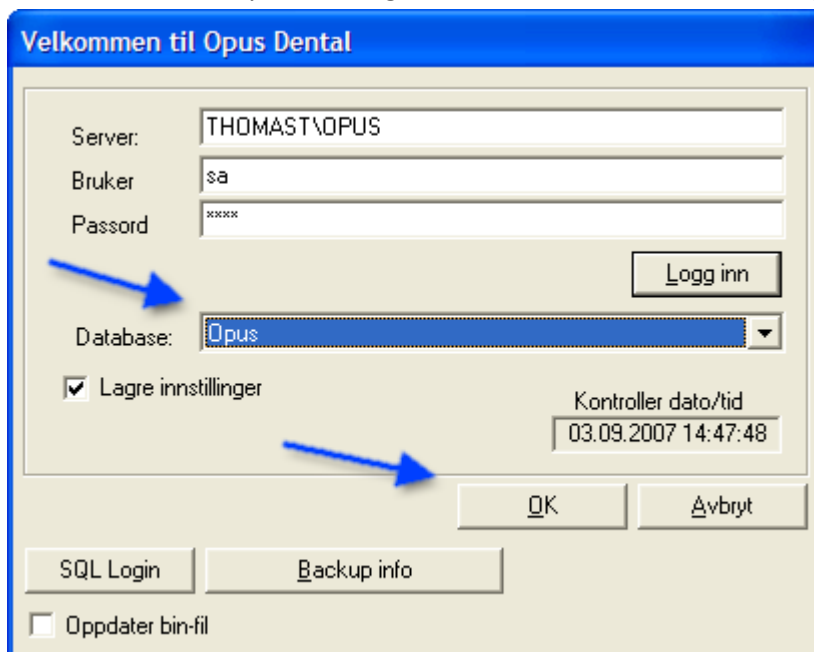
Velkommen til Opus Dental

Server: THOMAST\OPUS
Bruker sa
Passord ****

Logg inn

Database: Opus

Lagre innstillinger

Kontroller dato/tid
03.09.2007 14:47:48

OK
Avbryt

SQL Login
Backup info

Oppdater bin-fil